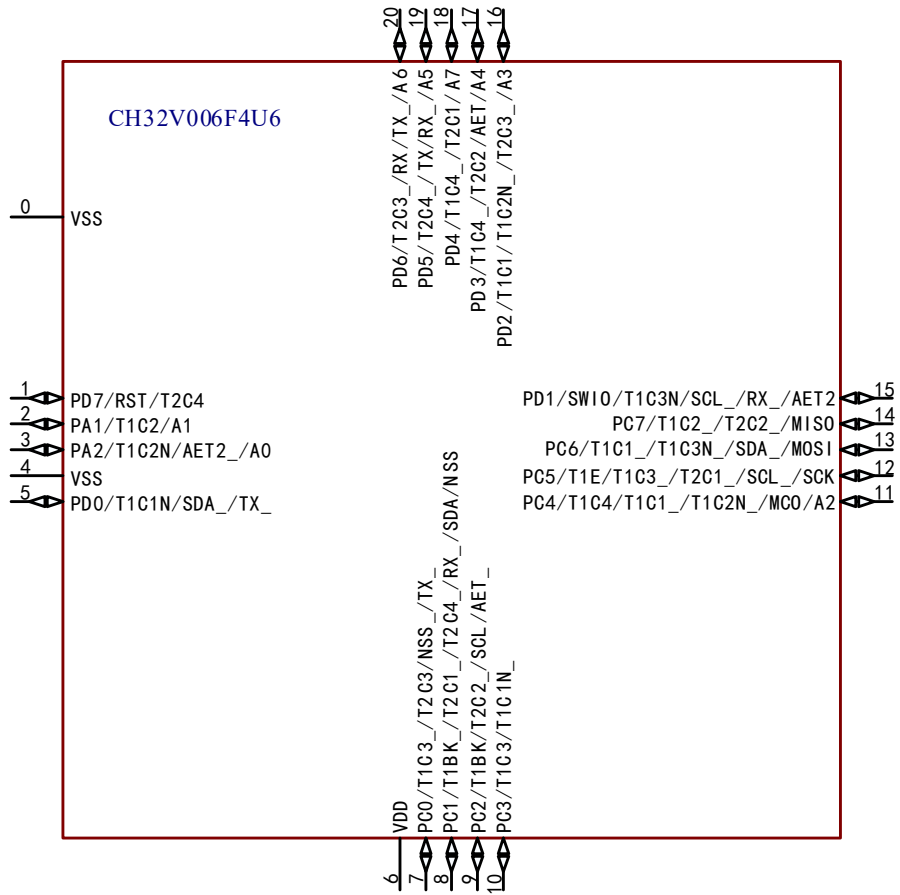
20 19 18 17 16

CH32V006F4U6

PD6/T2C3_/RX/TX_/A6
PD5/T2C4_/TX/RX_/A5
PD4/T1C4_/T2C1/A7
PD3/T1C4_/T2C2/AET/A4
PD2/T1C1/T1C2N_/T2C3_/A3

0
VSS

1 PD7/RST/T2C4
2 PA1/T1C2/A1
3 PA2/T1C2N/AET2_/A0
4 VSS
5 PD0/T1C1N/SDA_/TX_

PD1/SWIO/T1C3N/SCL_/RX_/AET2 15
PC7/T1C2_/T2C2_/MISO 14
PC6/T1C1_/T1C3N_/SDA_/MOSI 13
PC5/T1E/T1C3_/T2C1_/SCL_/SCK 12
PC4/T1C4/T1C1_/T1C2N_/MCO/A2 11

VDD
PC0/T1C3_/T2C3/NSS_/TX_
PC1/T1BK_/T2C1_/T2C4_/RX_/SDA/NSS
PC2/T1BK/T2C2_/SCL/AET_
PC3/T1C3/T1C1N_

6 7 8 9 10